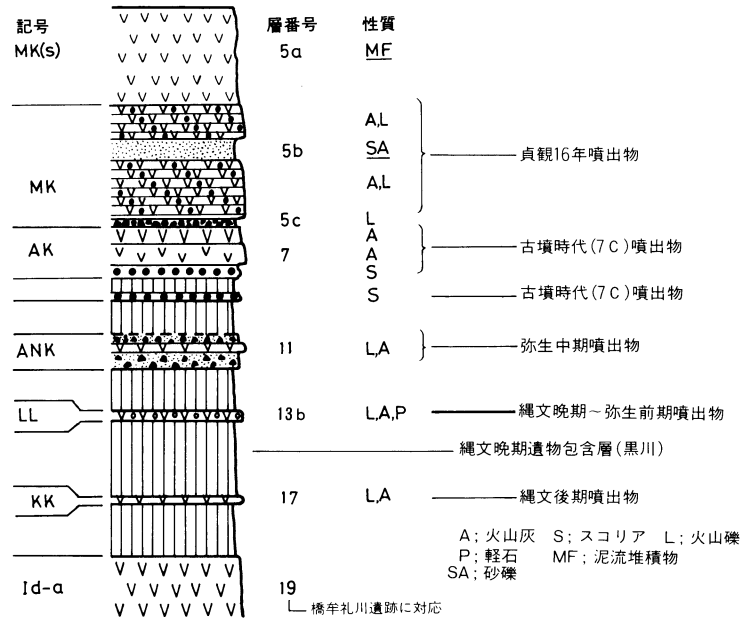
記号 MK(s)

MK

AK

ANK

LL

KK

Id-a

層番号
5a
5b
5c
7
11
13b
17
19

性質
MF
A,L
SA
A,L
L
A
A
S
S
L,A
L,A,P
L,A

貞観16年噴出物
古墳時代(7C)噴出物
古墳時代(7C)噴出物
弥生中期噴出物
縄文晩期～弥生前期噴出物
縄文晩期遺物包含層(黒川)
縄文後期噴出物

A；火山灰　S；スコリア　L；火山礫
P；軽石　MF；泥流堆積物
SA；砂礫

└ 橋牟礼川遺跡に対応